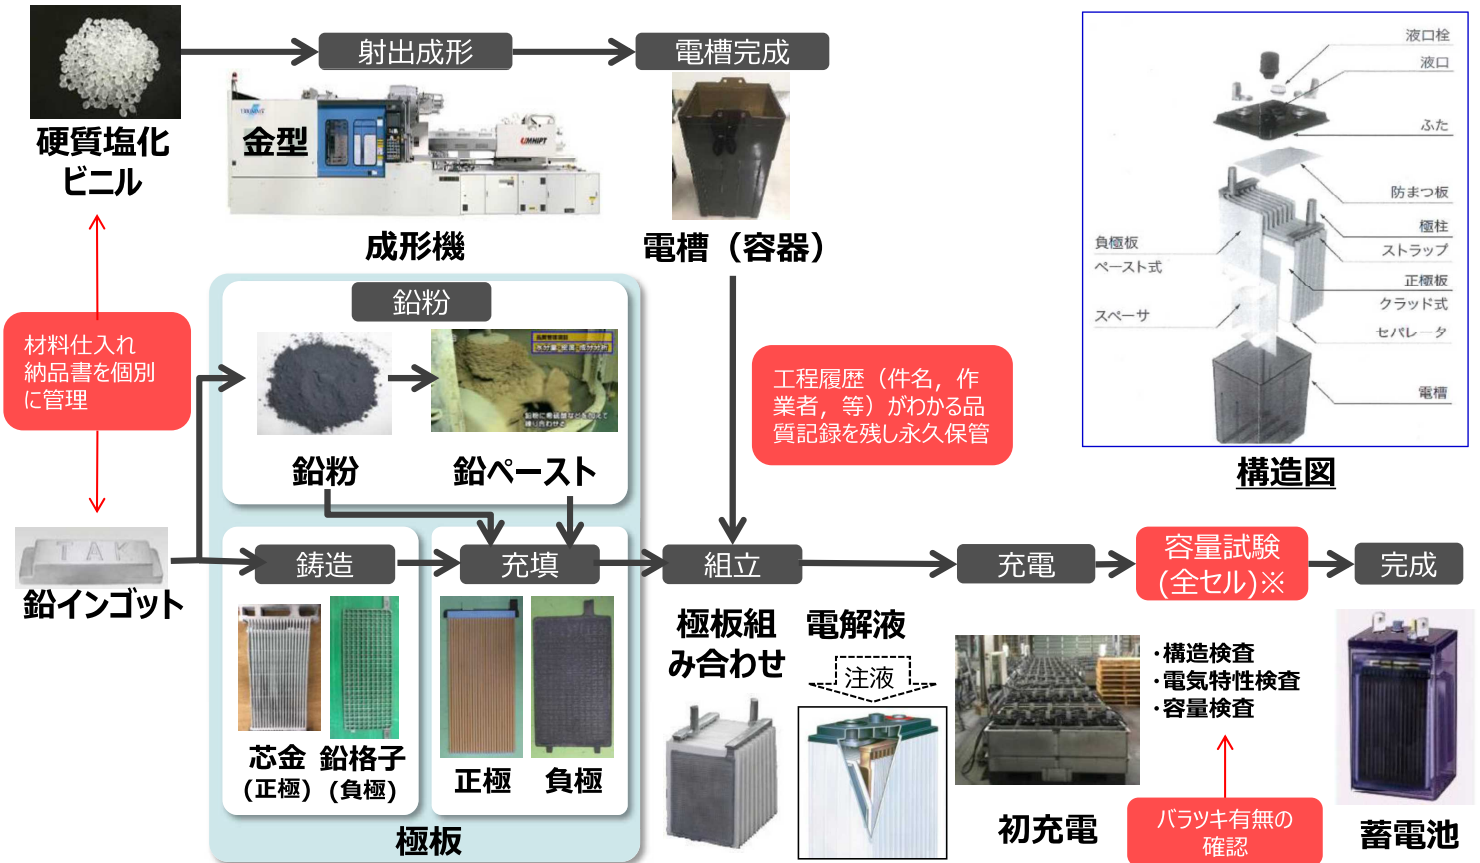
硬質塩化ビニル

射出成形

電槽完成

金型

成形機

電槽（容器）

液口栓
液口
ふた
防まつ板
極柱
ストラップ
正極板
クラッド式
セパレータ
電槽
負極板
ペースト式
スペーサ

構造図

材料仕入れ納品書を個別に管理

鉛粉

鉛粉

鉛ペースト

工程履歴（件名，作業者，等）がわかる品質記録を残し永久保管

鉛インゴット

鋳造

充填

組立

充電

容量試験(全セル)※

完成

芯金（正極）

鉛格子（負極）

正極

負極

極板

極板組み合わせ

電解液

注液

初充電

・構造検査
・電気特性検査
・容量検査

バラツキ有無の確認

蓄電池